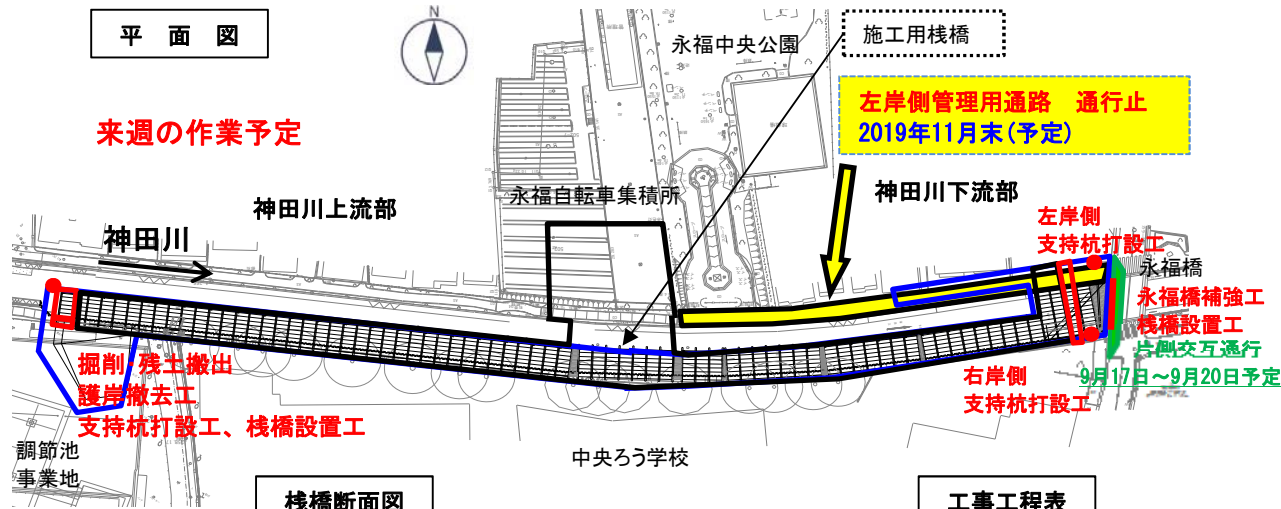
平 面 図

N

施工用桟橋

永福中央公園

左岸側管理用通路　通行止
2019年11月末(予定)

来週の作業予定

神田川下流部

永福自転車集積所

神田川上流部

神田川

左岸側
支持杭打設工

永福橋

永福橋補強工
桟橋設置工
片側交互通行
9月17日～9月20日予定

掘削・残土搬出
護岸撤去工
支持杭打設工、桟橋設置工

右岸側
支持杭打設工

調節池
事業地

中央ろう学校

桟橋断面図

工事工程表